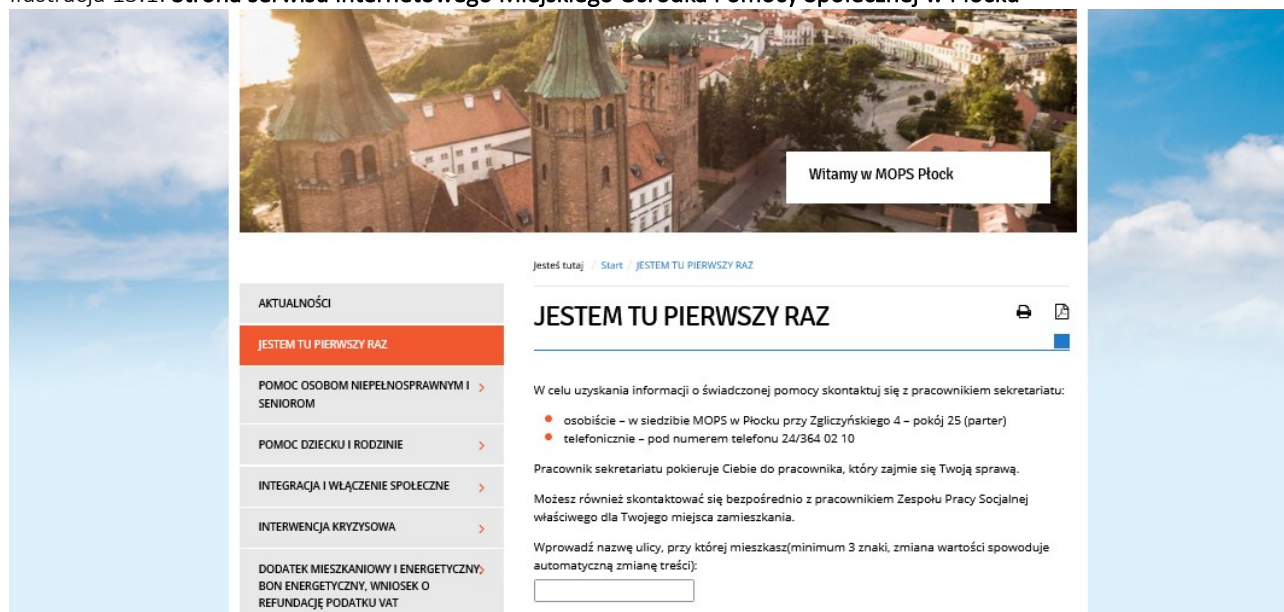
Ilustracja 13.1. Strona serwisu internetowego Miejskiego Ośrodka Pomocy Społecznej w Płocku

Witamy w MOPS Płock

Jesteś tutaj / Start / JESTEM TU PIERWSZY RAZ

AKTUALNOŚCI

JESTEM TU PIERWSZY RAZ

POMOC OSOBOM NIEPEŁNOSPRAWNYM I SENIOROM

POMOC DZIECKU I RODZINIE

INTEGRACJA I WŁĄCZENIE SPOŁECZNE

INTERWENCJA KRYZYSOWA

DODATEK MIESZKANIOWY I ENERGETYCZNY, BON ENERGETYCZNY, WNIOSEK O REFUNDACJĘ PODATKU VAT

JESTEM TU PIERWSZY RAZ

W celu uzyskania informacji o świadczonej pomocy skontaktuj się z pracownikiem sekretariatu:

- osobiście – w siedzibie MOPS w Płocku przy Zgliczyńskiego 4 – pokój 25 (parter)
- telefonicznie – pod numerem telefonu 24/364 02 10

Pracownik sekretariatu pokieruje Ciebie do pracownika, który zajmie się Twoją sprawą.

Możesz również skontaktować się bezpośrednio z pracownikiem Zespołu Pracy Socjalnej właściwego dla Twojego miejsca zamieszkania.

Wprowadź nazwę ulicy, przy której mieszkasz(minimum 3 znaki, zmiana wartości spowoduje automatyczną zmianę treści):